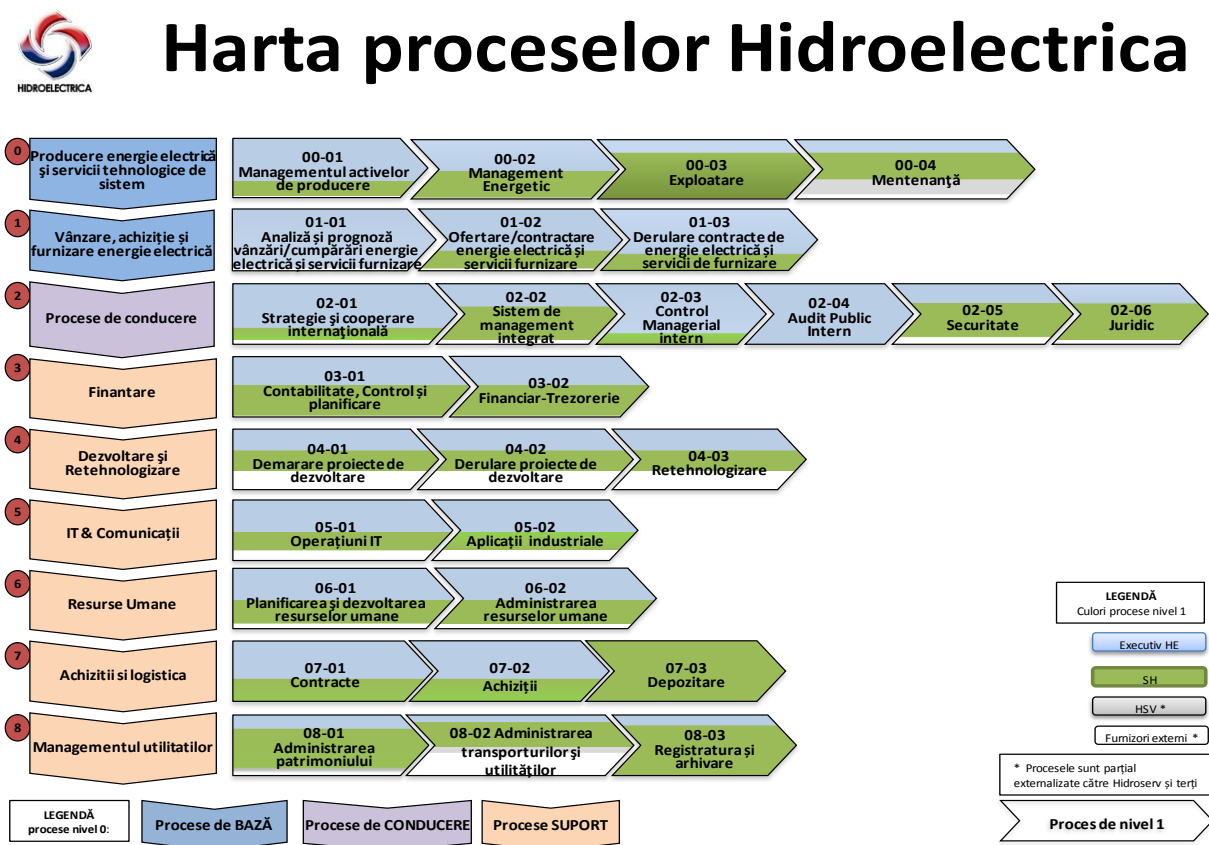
HIDROELECTRICA

Harta proceselor Hidroelectrica

0 Producere energie electrică și servicii tehnologice de sistem
00-01 Managementul activelor de producere
00-02 Management Energetic
00-03 Exploatare
00-04 Mentenanţă

1 Vânzare, achiziție și furnizare energie electrică
01-01 Analiză și prognoză vânzări/cumpărări energie electrică și servicii furnizare
01-02 Ofertare/contractare energie electrică și servicii furnizare
01-03 Derulare contracte de energie electrică și servicii de furnizare

2 Procese de conducere
02-01 Strategie și cooperare internațională
02-02 Sistem de management integrat
02-03 Control Managerial intern
02-04 Audit Public Intern
02-05 Securitate
02-06 Juridic

3 Finantare
03-01 Contabilitate, Control și planificare
03-02 Financiar-Trezorerie

4 Dezvoltare și Retehnologizare
04-01 Demarare proiecte de dezvoltare
04-02 Derulare proiecte de dezvoltare
04-03 Retehnologizare

5 IT & Comunicații
05-01 Operațiuni IT
05-02 Aplicații industriale

6 Resurse Umane
06-01 Planificarea și dezvoltarea resurselor umane
06-02 Administrarea resurselor umane

7 Achizitii si logistica
07-01 Contracte
07-02 Achiziții
07-03 Depozitare

8 Managementul utilitatilor
08-01 Administrarea patrimoniului
08-02 Administrarea transporturilor și utilităților
08-03 Registratura și arhivare

LEGENDĂ
Culori procese nivel 1
Executiv HE
SH
HSV *
Furnizori externi *
* Procesele sunt parțial externalizate către Hidroserv și terți
Proces de nivel 1

LEGENDĂ procese nivel 0:
Procese de BAZĂ
Procese de CONDUCERE
Procese SUPORT